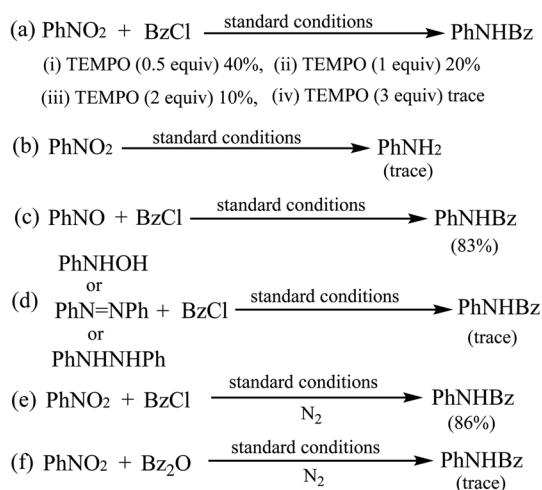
(a) $PhNO_2$ + BzCl $\xrightarrow{\text{standard conditions}}$ PhNHBz

(i) TEMPO (0.5 equiv) 40%, (ii) TEMPO (1 equiv) 20%

(iii) TEMPO (2 equiv) 10%, (iv) TEMPO (3 equiv) trace

(b) $PhNO_2$ $\xrightarrow{\text{standard conditions}}$ $PhNH_2$ (trace)

(c) PhNO + BzCl $\xrightarrow{\text{standard conditions}}$ PhNHBz (83%)

(d) PhNHOH or PhN=NPh or PhNHNHPh + BzCl $\xrightarrow{\text{standard conditions}}$ PhNHBz (trace)

(e) $PhNO_2$ + BzCl $\xrightarrow[N_2]{\text{standard conditions}}$ PhNHBz (86%)

(f) $PhNO_2$ + $Bz_2O$ $\xrightarrow[N_2]{\text{standard conditions}}$ PhNHBz (trace)